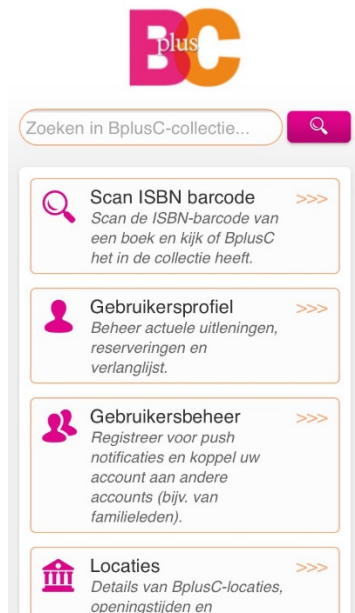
BplusC

Zoeken in BplusC-collectie...

Scan ISBN barcode
Scan de ISBN-barcode van een boek en kijk of BplusC het in de collectie heeft.
>>>

Gebruikersprofiel
Beheer actuele uitleningen, reserveringen en verlanglijst.
>>>

Gebruikersbeheer
Registreer voor push notificaties en koppel uw account aan andere accounts (bijv. van familieleden).
>>>

Locaties
Details van BplusC-locaties, openingstijden en
>>>